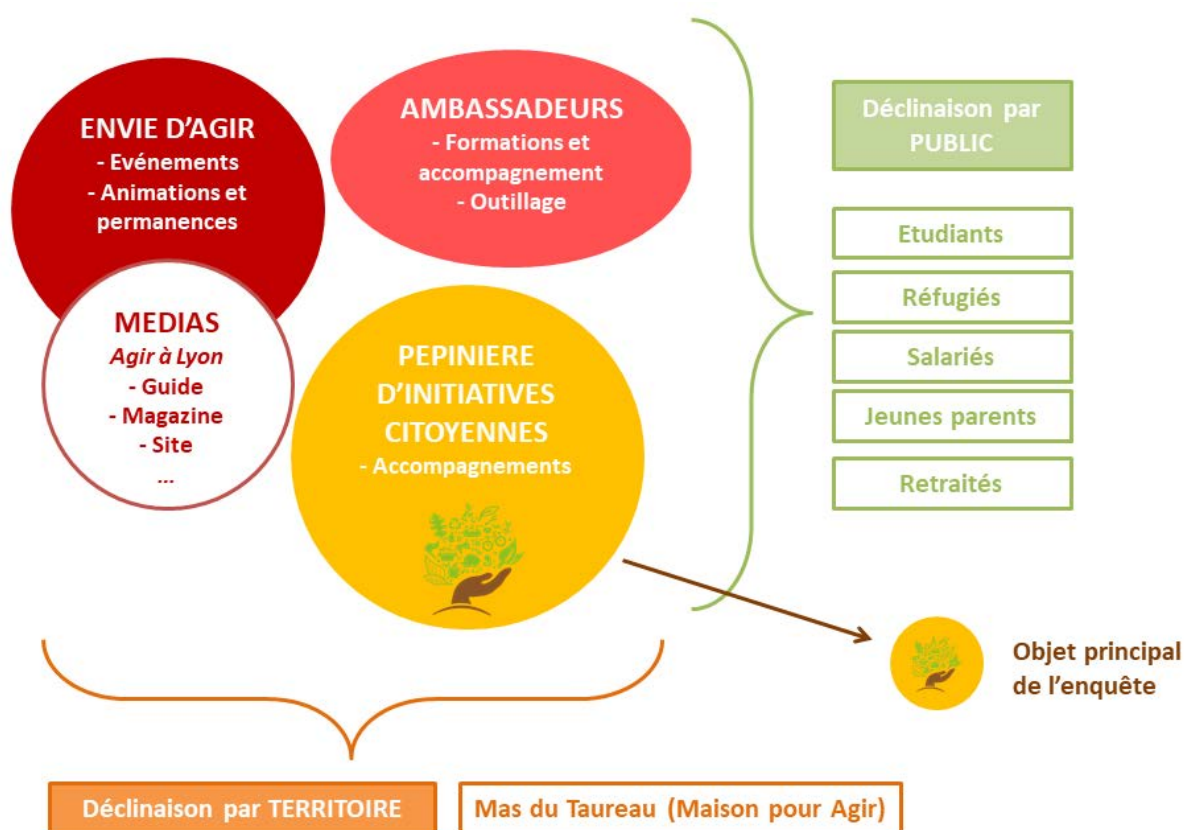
ENVIE D'AGIR
- Evénements
- Animations et permanences

AMBASSADEURS
- Formations et accompagnement
- Outillage

MEDIAS
Agir à Lyon
- Guide
- Magazine
- Site
...

PEPINIERE D'INITIATIVES CITOYENNES
- Accompagnements

Déclinaison par PUBLIC

Etudiants

Réfugiés

Salariés

Jeunes parents

Retraités

Objet principal de l'enquête

Déclinaison par TERRITOIRE

Mas du Taureau (Maison pour Agir)